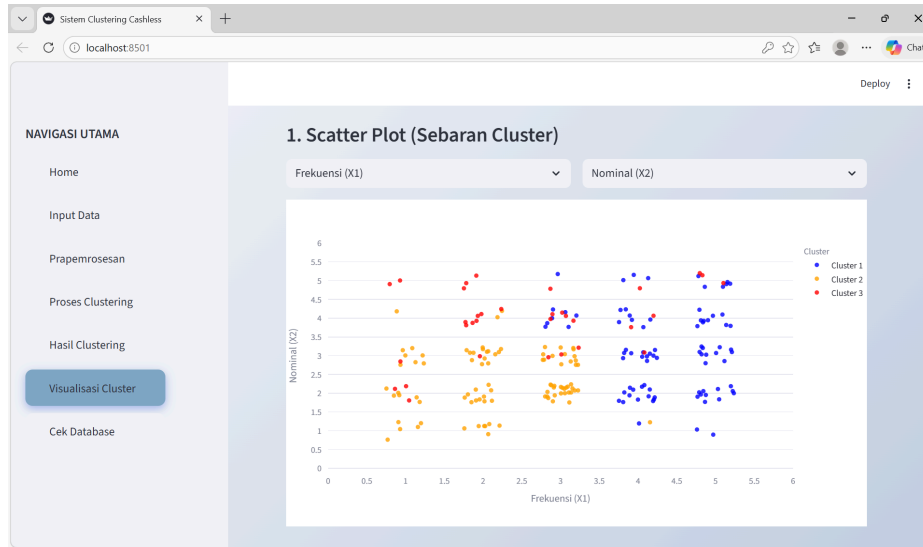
Sistem Clustering Cashless

localhost:8501

Chat

Deploy

NAVIGASI UTAMA

Home

Input Data

Prapemrosesan

Proses Clustering

Hasil Clustering

Visualisasi Cluster

Cek Database

1. Scatter Plot (Sebaran Cluster)

Frekuensi (X1)

Nominal (X2)

| Cluster |
|---|
| Cluster 1 |
| Cluster 2 |
| Cluster 3 |

Nominal (X2)

6
5.5
5
4.5
4
3.5
3
2.5
2
1.5
1
0.5
0

0 0.5 1 1.5 2 2.5 3 3.5 4 4.5 5 5.5 6

Frekuensi (X1)